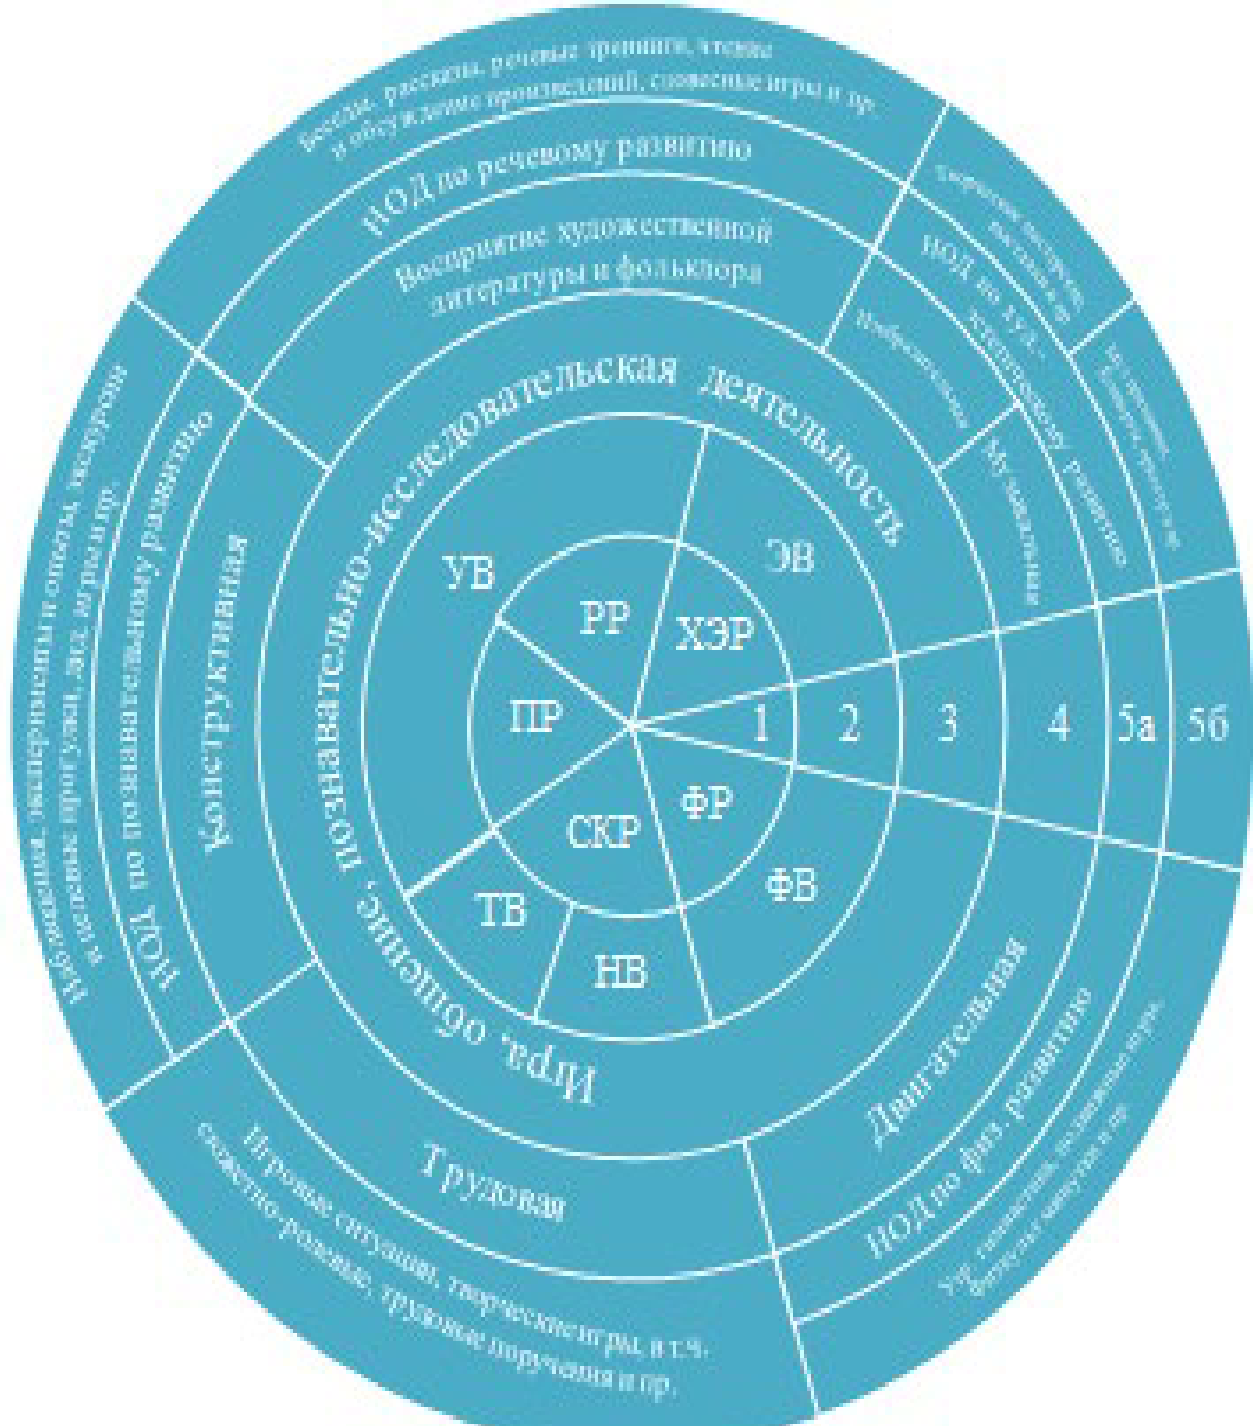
Беседы, рассказы, речевые тренинги, чтение и обсуждение произведений, словесные игры и пр.

НОД по речевому развитию

Восприятие художественной литературы и фольклора

Игра, общение, познавательно-исследовательская деятельность

Творческие мастерские, выставки и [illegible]

НОД по худ.-эстетическому развитию

Изобразительная

Музыкальная

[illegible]

Наблюдения, эксперименты и опыты, экскурсии и целевые прогулки, дид. игры и пр.

НОД по познавательному развитию

Конструктивная

УВ

ЭВ

РР

ХЭР

ПР

1

2

3

4

5а

5б

СКР

ФР

ТВ

ФВ

НВ

Двигательная

НОД по физ. развитию

Утр. гимнастика, подвижные игры, физкульт. минутки и пр.

Трудовая

Игровые ситуации, творческие игры, в т.ч. сюжетно-ролевые, трудовые поручения и пр.